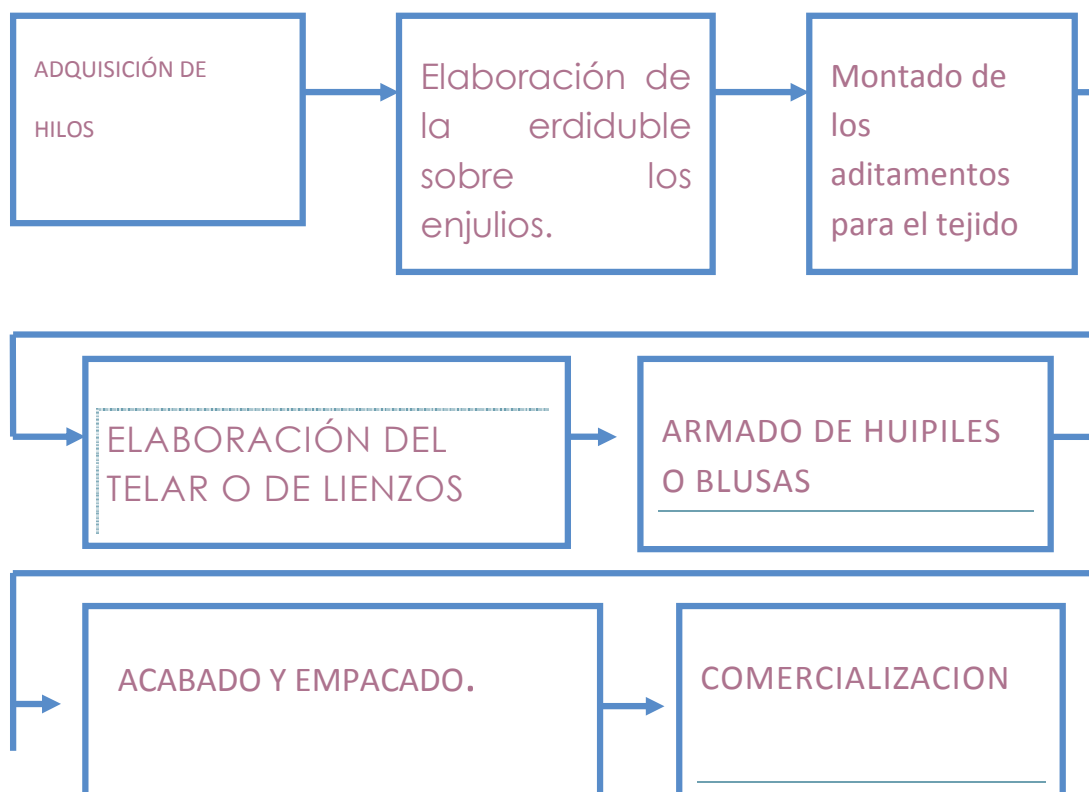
ADQUISICIÓN DE HILOS

Elaboración de la erdidruble sobre los enjulios.

Montado de los aditamentos para el tejido

ELABORACIÓN DEL TELAR O DE LIENZOS

ARMADO DE HUIPILES O BLUSAS

ACABADO Y EMPACADO.

COMERCIALIZACION